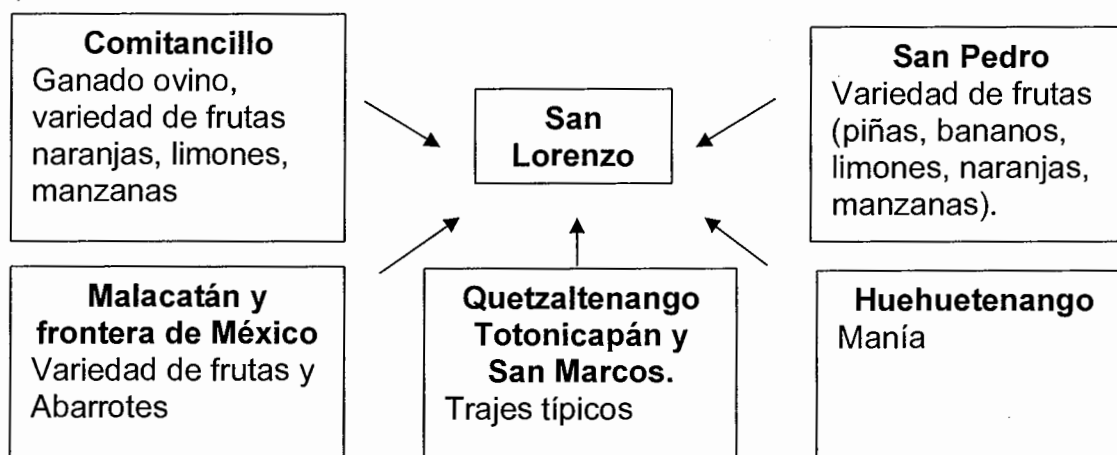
Comitancillo
Ganado ovino, variedad de frutas naranjas, limones, manzanas

San Lorenzo

San Pedro
Variedad de frutas (piñas, bananos, limones, naranjas, manzanas).

Malacatán y frontera de México
Variedad de frutas y Abarrotes

Quetzaltenango Totonicapán y San Marcos.
Trajes típicos

Huehuetenango
Manía